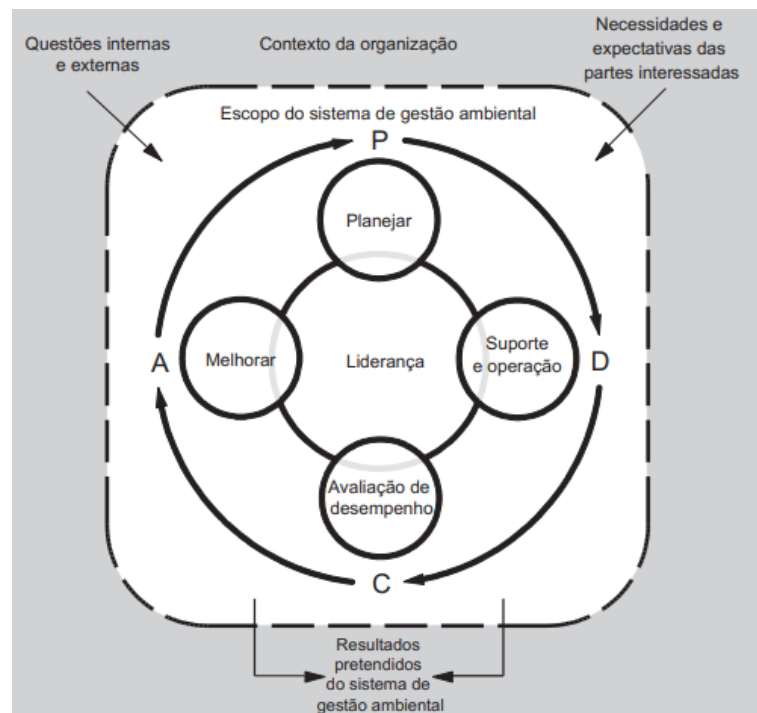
Questões internas e externas

Contexto da organização

Necessidades e expectativas das partes interessadas

Escopo do sistema de gestão ambiental

P

Planejar

A

Melhorar

Liderança

Suporte e operação

D

Avaliação de desempenho

C

Resultados pretendidos do sistema de gestão ambiental